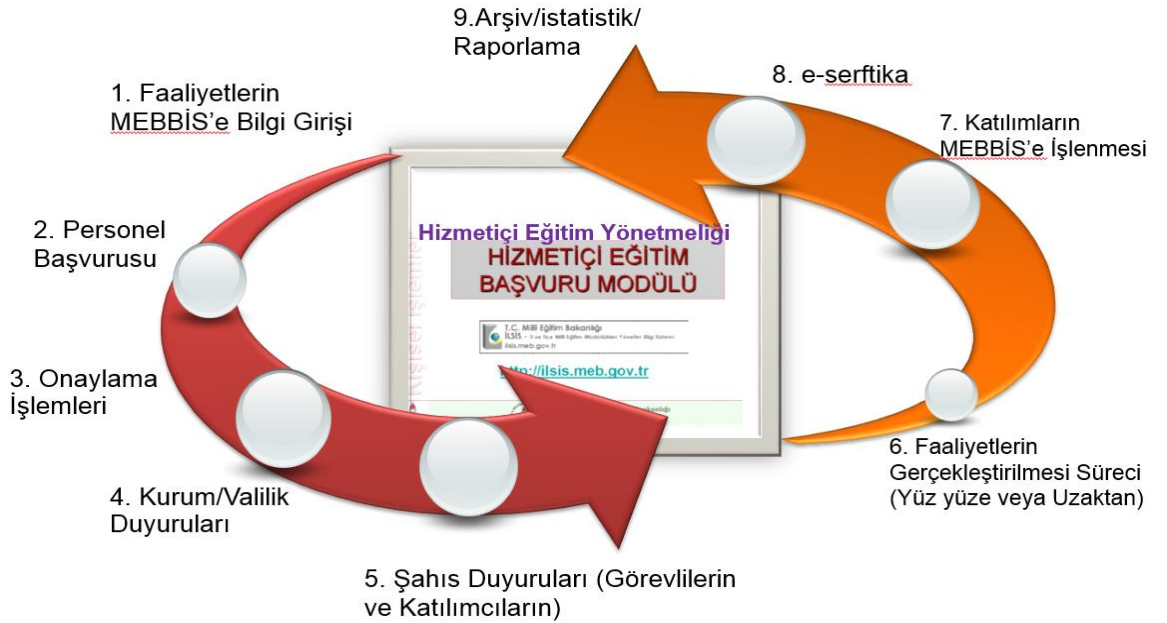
9.Arşiv/istatistik/ Raporlama

8. e-serftika

1. Faaliyetlerin MEBBİS'e Bilgi Girişi

7. Katılımların MEBBİS'e İşlenmesi

Hizmetiçi Eğitim Yönetmeliği

HİZMETİÇİ EĞİTİM BAŞVURU MODÜLÜ

2. Personel Başvurusu

T.C. Milli Eğitim Bakanlığı
İLSİS - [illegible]
ilsis.meb.gov.tr

http://ilsis.meb.gov.tr

3. Onaylama İşlemleri

6. Faaliyetlerin Gerçekleştirilmesi Süreci (Yüz yüze veya Uzaktan)

4. Kurum/Valilik Duyuruları

5. Şahıs Duyuruları (Görevlilerin ve Katılımcıların)